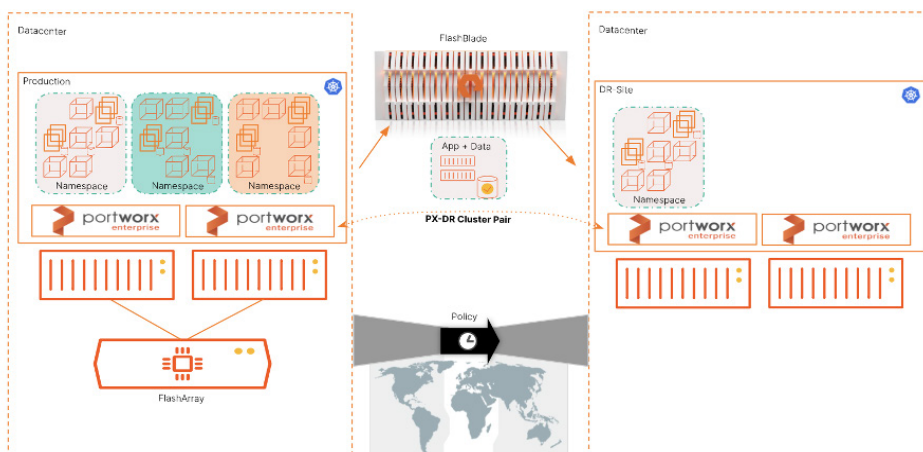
Datacenter

Production

Namespace

Namespace

Namespace

portworx enterprise

portworx enterprise

FlashArray

FlashBlade

App + Data

PX-DR Cluster Pair

Policy

Datacenter

DR-Site

Namespace

portworx enterprise

portworx enterprise